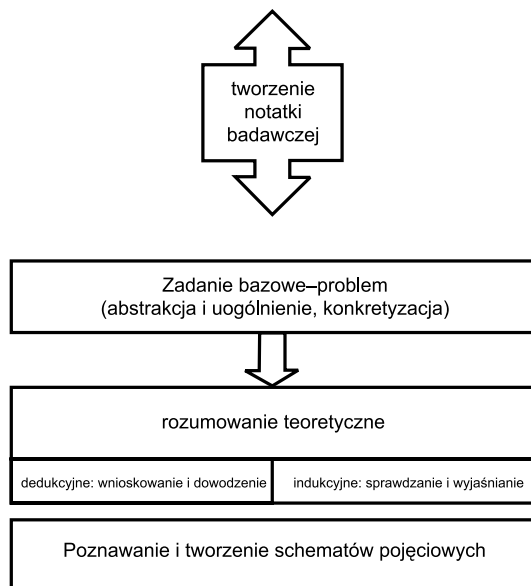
tworzenie notatki badawczej

Zadanie bazowe–problem
(abstrakcja i uogólnienie, konkretyzacja)

rozumowanie teoretyczne

dedukcyjne: wnioskowanie i dowodzenie

indukcyjne: sprawdzanie i wyjaśnianie

Poznawanie i tworzenie schematów pojęciowych